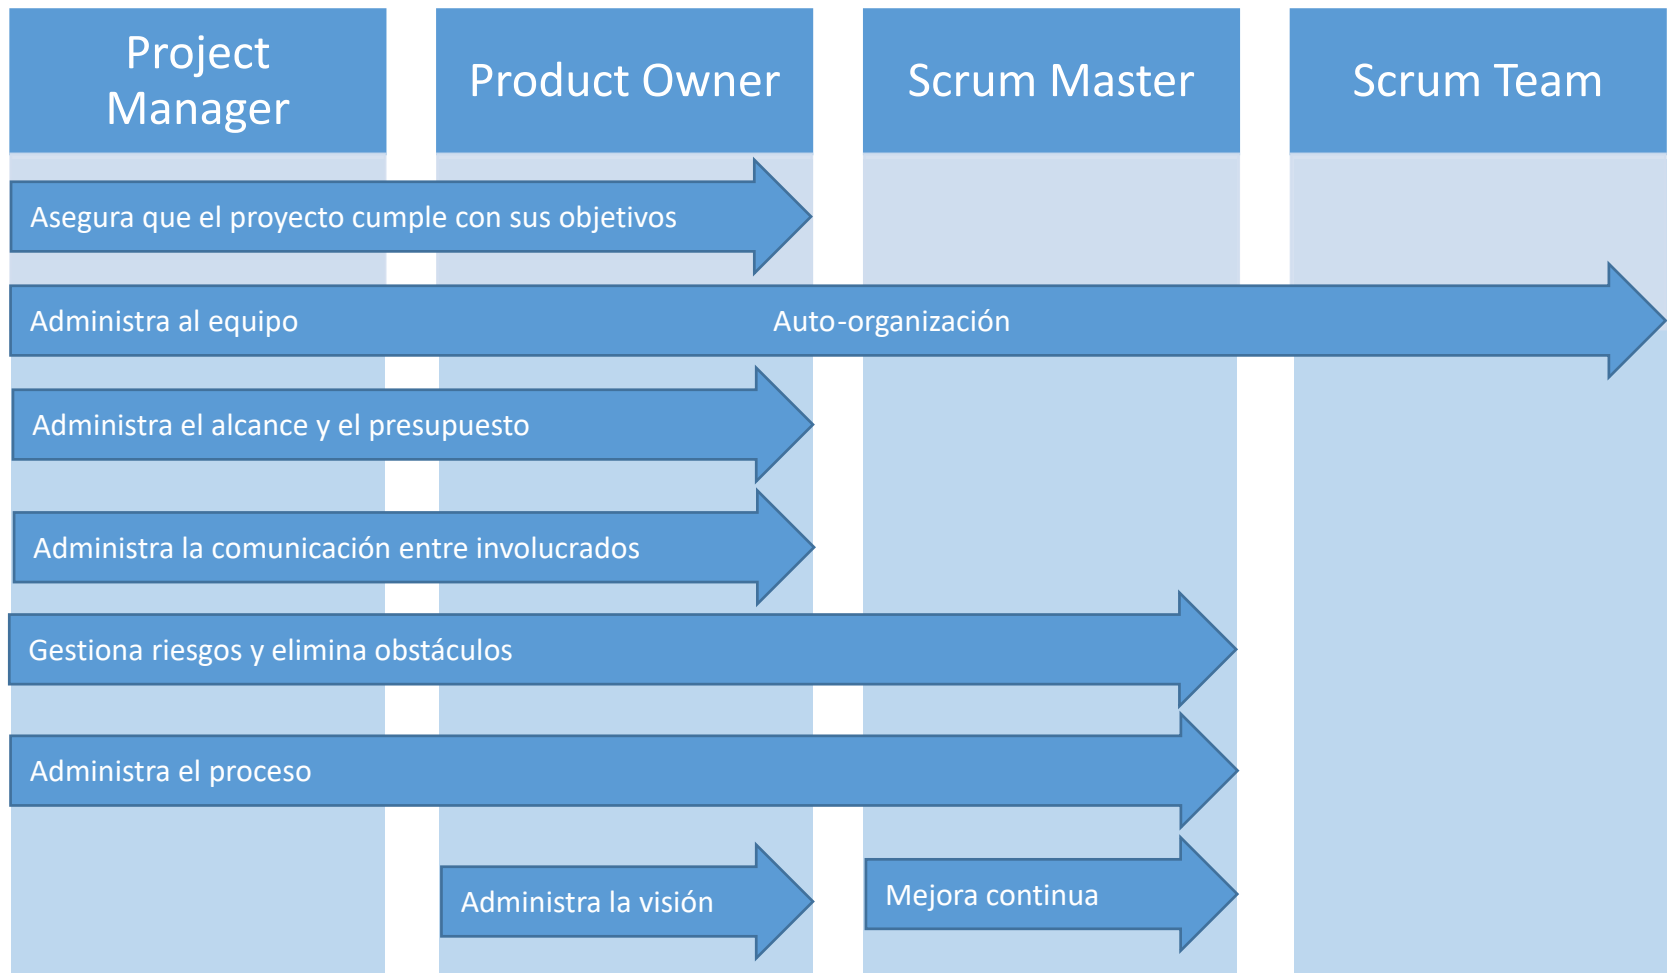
Project Manager

Product Owner

Scrum Master

Scrum Team

Asegura que el proyecto cumple con sus objetivos

Administra al equipo

Auto-organización

Administra el alcance y el presupuesto

Administra la comunicación entre involucrados

Gestiona riesgos y elimina obstáculos

Administra el proceso

Administra la visión

Mejora continua